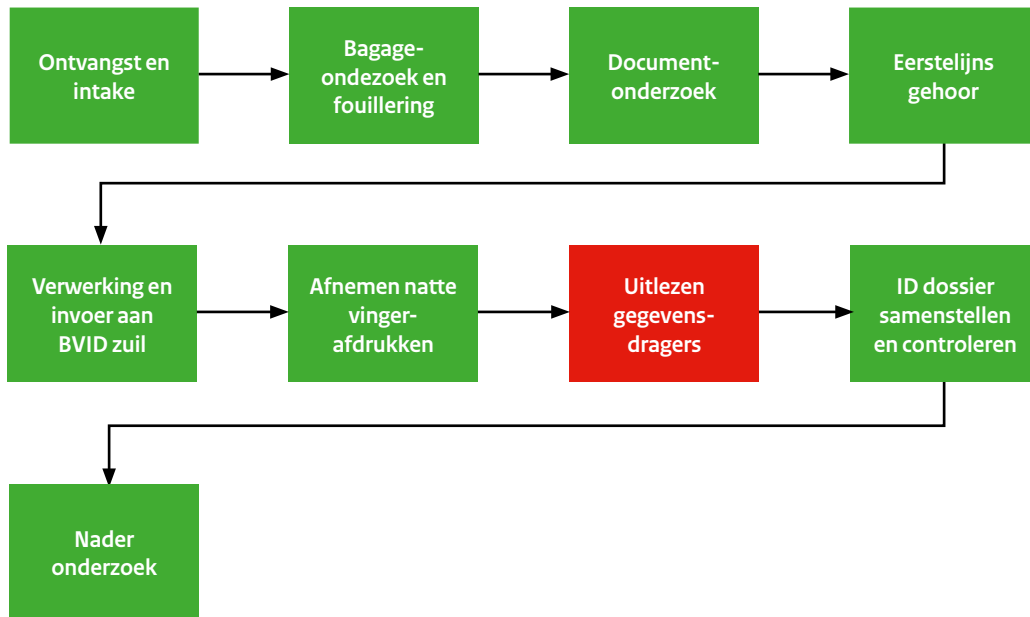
Ontvangst en intake

Bagage-ondezoek en fouillering

Document-onderzoek

Eerstelijns gehoor

Verwerking en invoer aan BVID zuil

Afnemen natte vinger-afdrukken

Uitlezen gegevens-dragers

ID dossier samenstellen en controleren

Nader onderzoek